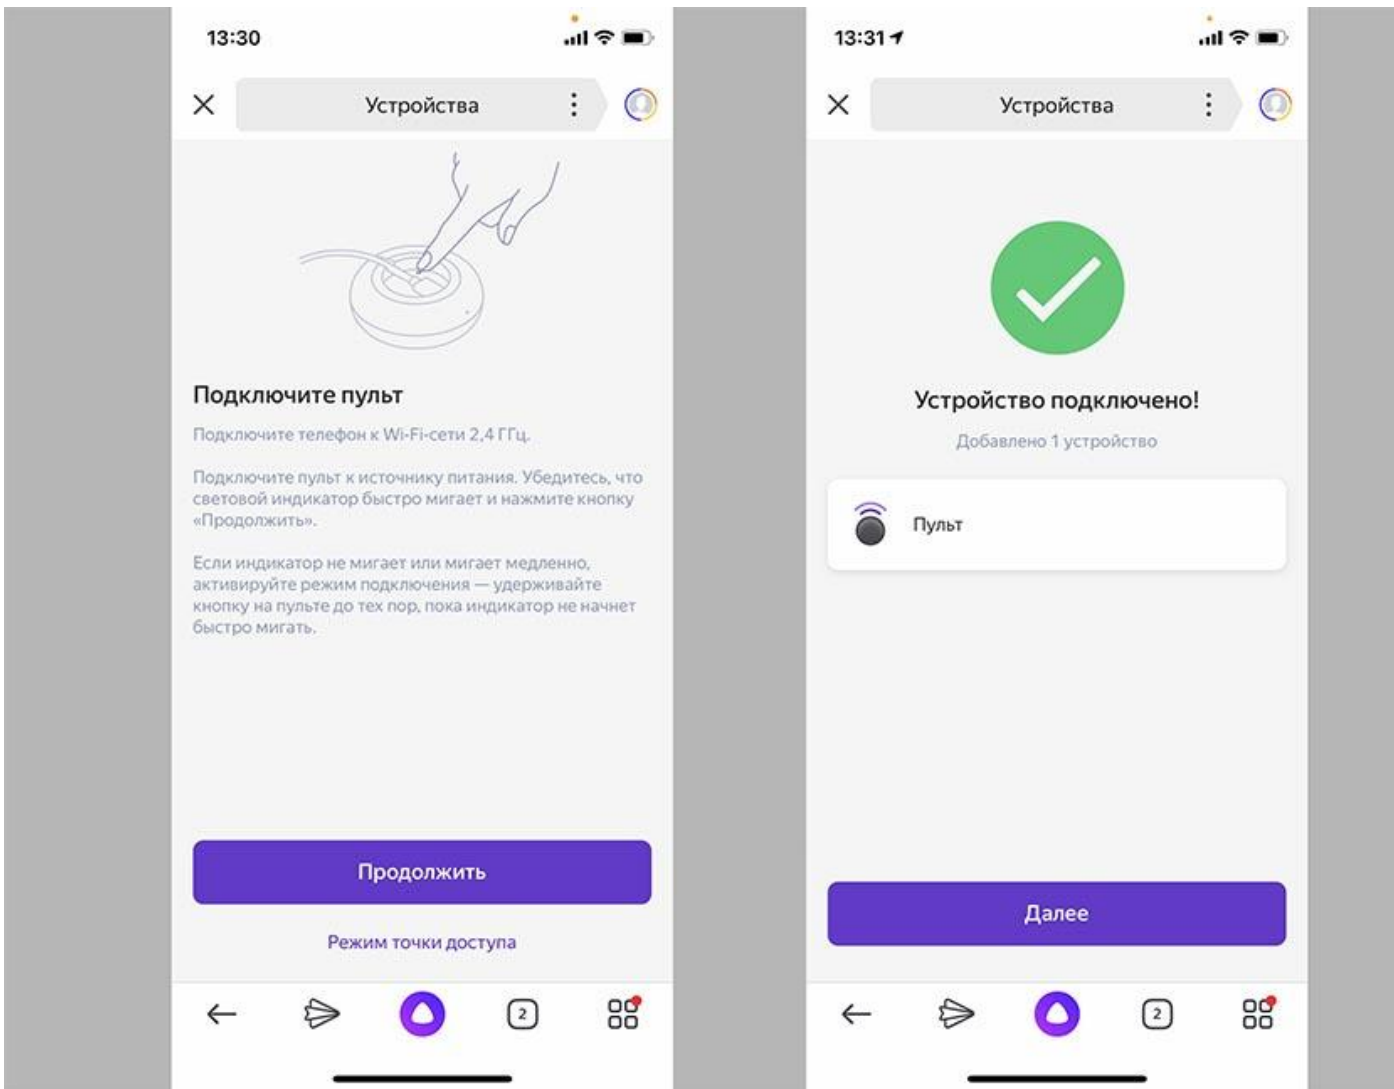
13:30

Устройства

Подключите пульт

Подключите телефон к Wi-Fi-сети 2,4 ГГц.

Подключите пульт к источнику питания. Убедитесь, что световой индикатор быстро мигает и нажмите кнопку «Продолжить».

Если индикатор не мигает или мигает медленно, активируйте режим подключения — удерживайте кнопку на пульте до тех пор, пока индикатор не начнет быстро мигать.

Продолжить

Режим точки доступа

2

13:31

Устройства

Устройство подключено!

Добавлено 1 устройство

Пульт

Далее

2